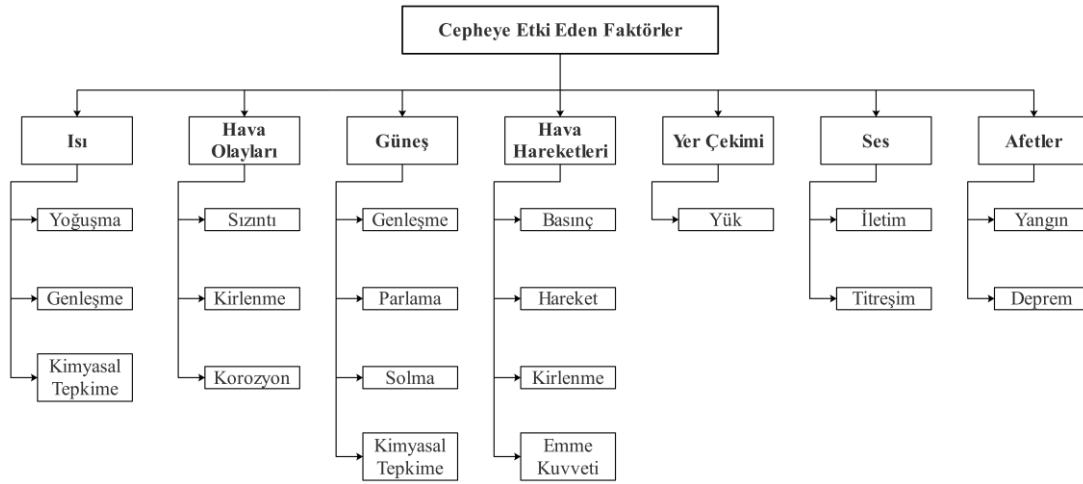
Cepheye Etki Eden Faktörler

Isı
Yoğuşma
Genleşme
Kimyasal Tepkime

Hava Olayları
Sızıntı
Kirlenme
Korozyon

Güneş
Genleşme
Parlama
Solma
Kimyasal Tepkime

Hava Hareketleri
Basınç
Hareket
Kirlenme
Emme Kuvveti

Yer Çekimi
Yük

Ses
İletim
Titreşim

Afetler
Yangın
Deprem